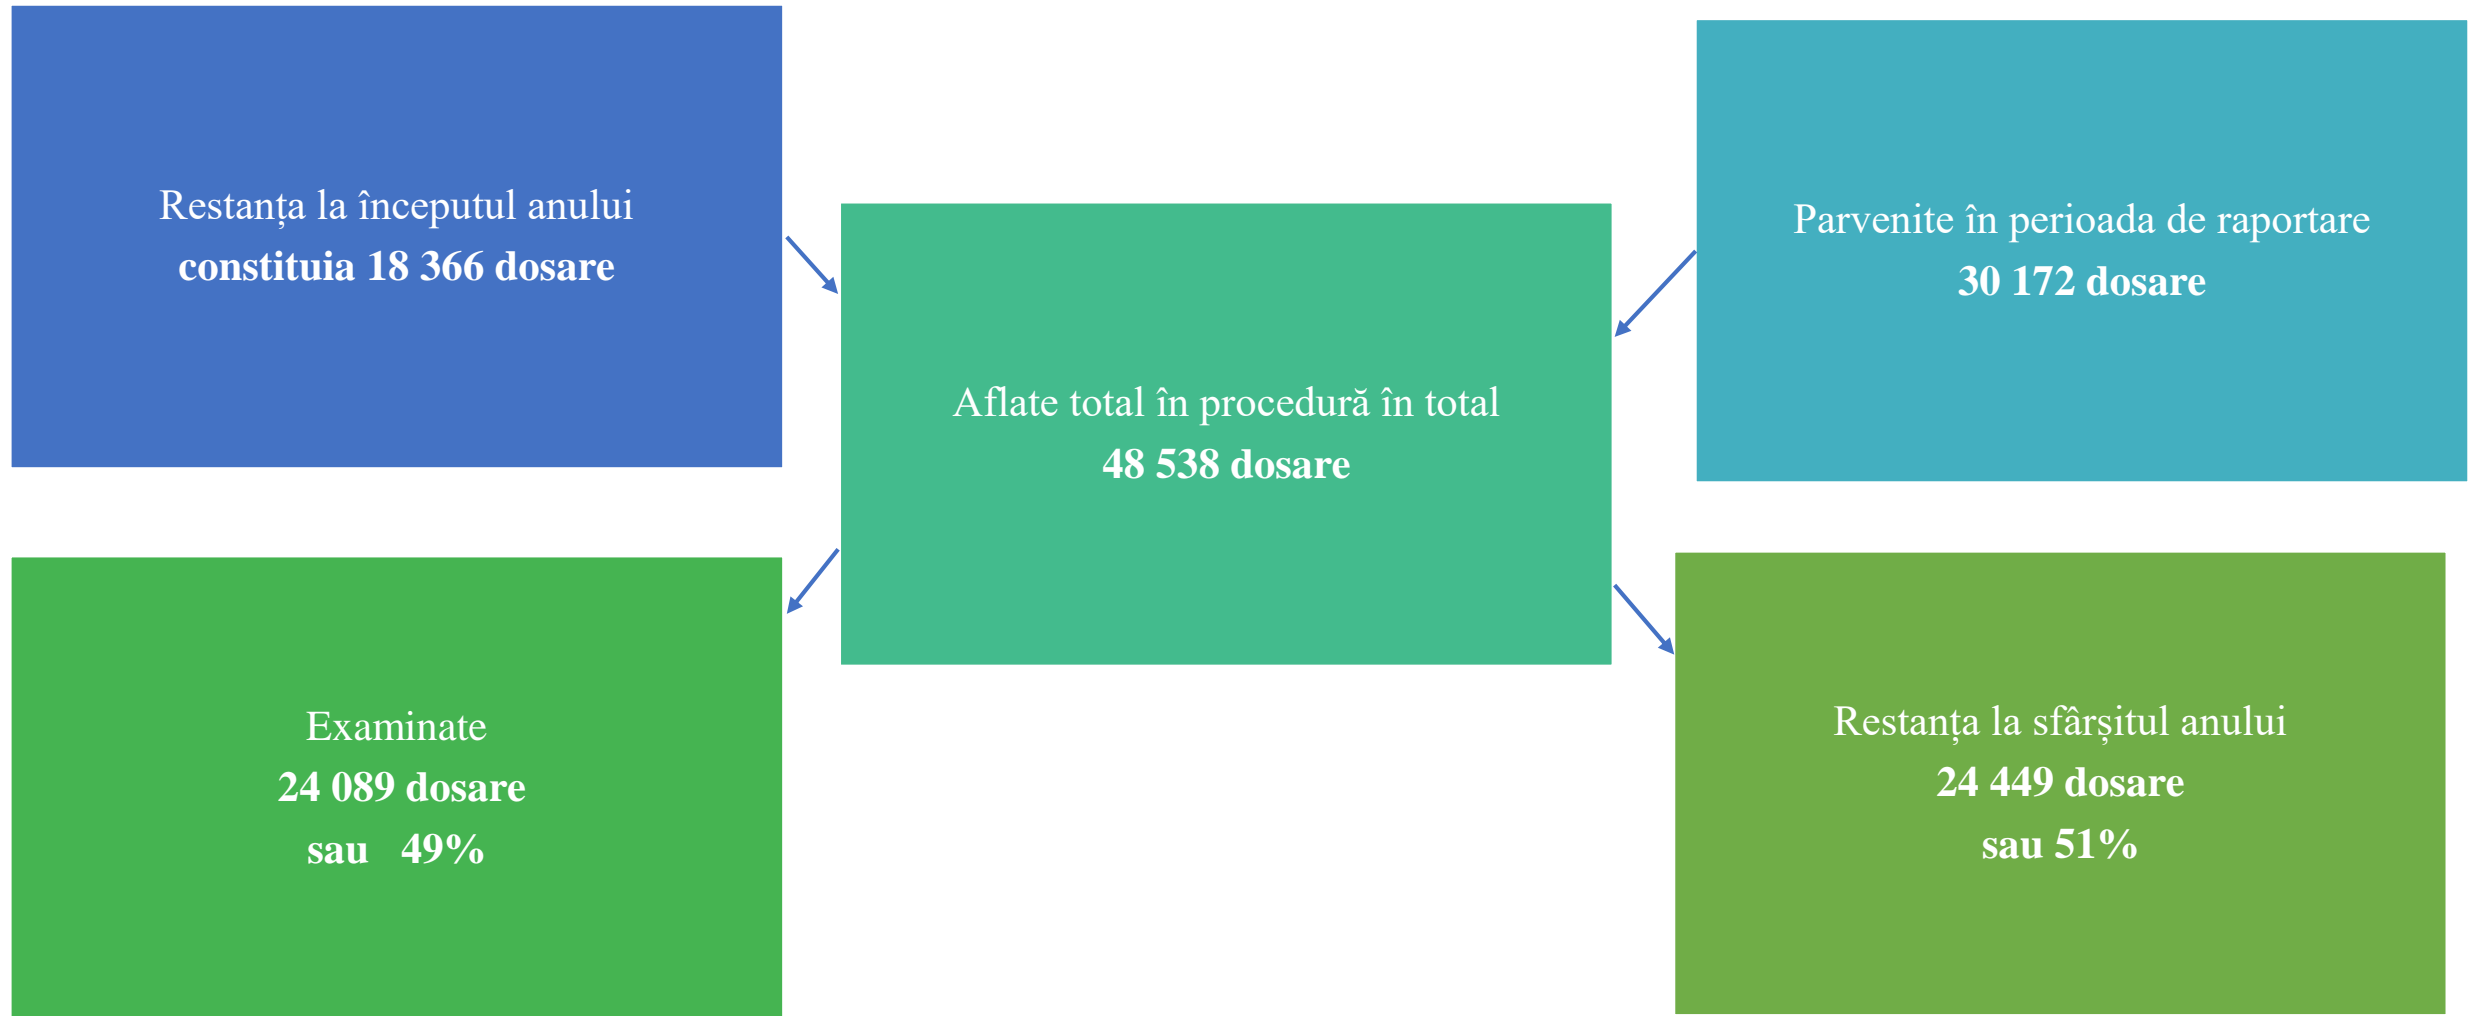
Restanța la începutul anului
constituia 18 366 dosare

Parvenite în perioada de raportare
30 172 dosare

Aflate total în procedură în total
48 538 dosare

Examinate
24 089 dosare
sau 49%

Restanța la sfârșitul anului
24 449 dosare
sau 51%